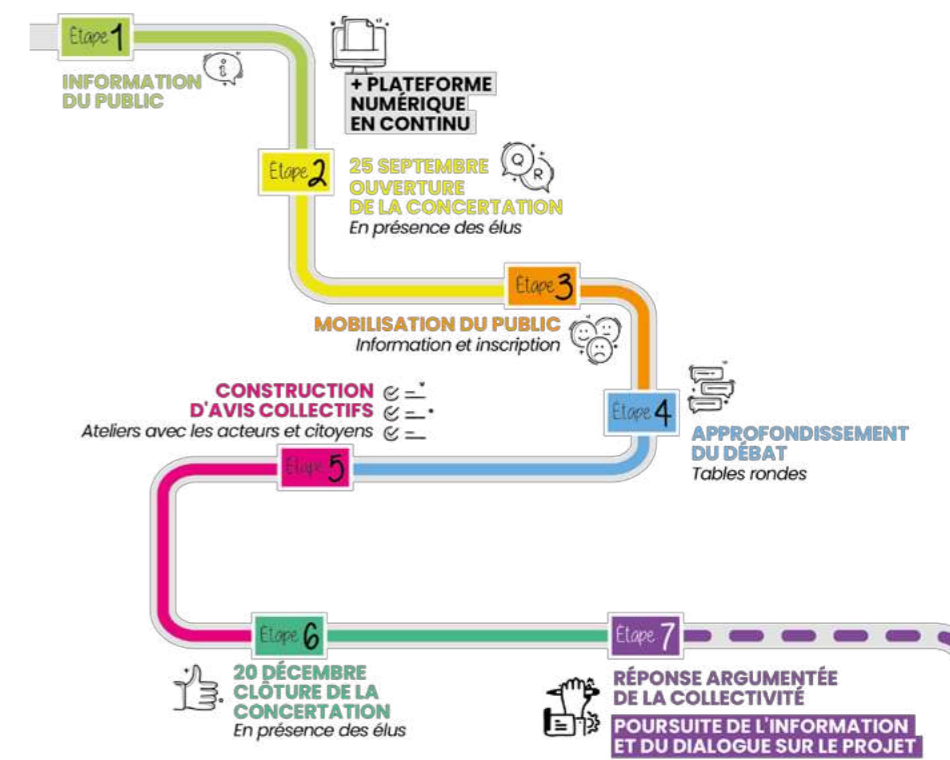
Étape 1
INFORMATION DU PUBLIC

+ PLATEFORME NUMÉRIQUE EN CONTINU

Étape 2
25 SEPTEMBRE OUVERTURE DE LA CONCERTATION
En présence des élus

Étape 3
MOBILISATION DU PUBLIC
Information et inscription

CONSTRUCTION D'AVIS COLLECTIFS
Ateliers avec les acteurs et citoyens

Étape 4
APPROFONDISSEMENT DU DÉBAT
Tables rondes

Étape 5

Étape 6
20 DÉCEMBRE CLÔTURE DE LA CONCERTATION
En présence des élus

Étape 7
RÉPONSE ARGUMENTÉE DE LA COLLECTIVITÉ
POURSUITE DE L'INFORMATION ET DU DIALOGUE SUR LE PROJET